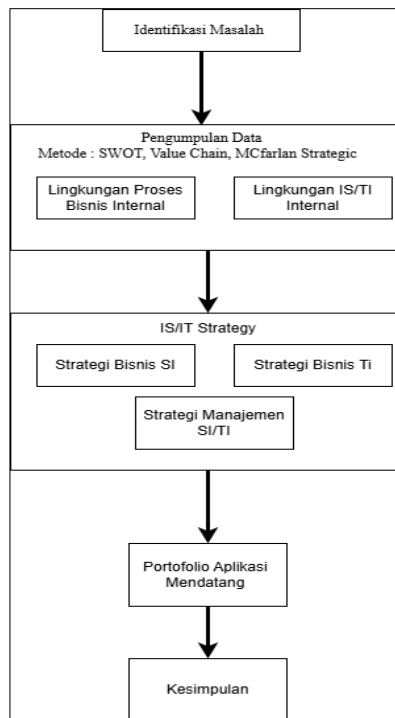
Identifikasi Masalah

Pengumpulan Data
Metode : SWOT, Value Chain, MCfarlan Strategic

Lingkungan Proses Bisnis Internal

Lingkungan IS/TI Internal

IS/IT Strategy

Strategi Bisnis SI

Strategi Bisnis Ti

Strategi Manajemen SI/TI

Portofolio Aplikasi Mendatang

Kesimpulan